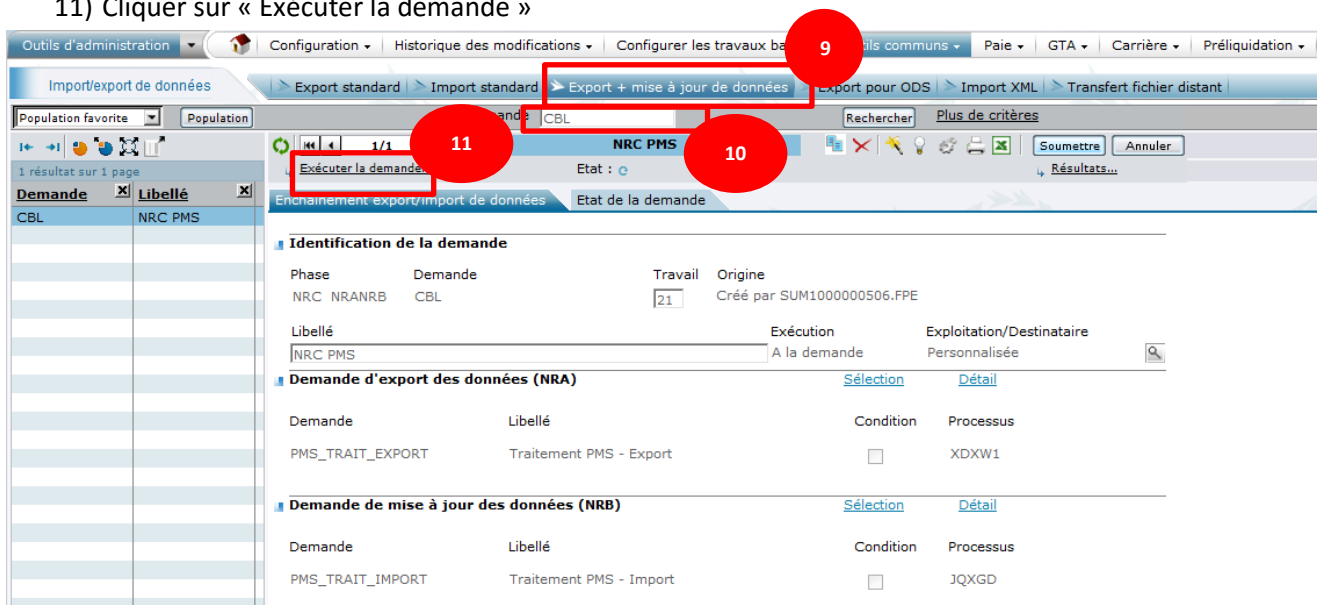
11) Cliquer sur « Exécuter la demande »

Outils d'administration | Configuration | Historique des modifications | Configurer les travaux ba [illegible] ils communs | Paie | GTA | Carrière | Préliquidation

Import/export de données | Export standard | Import standard | Export + mise à jour de données | Export pour ODS | Import XML | Transfert fichier distant

9

Population favorite | Population | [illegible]ande CBL | Rechercher | Plus de critères

10

11

1/1 | NRC PMS | Soumettre | Annuler

1 résultat sur 1 page

Exécuter la demande | Etat : | Résultats...

| Demande | Libellé |
|---|---|
| CBL | NRC PMS |

Enchaînement export/import de données | Etat de la demande

Identification de la demande

Phase | Demande | Travail | Origine
NRC NRANRB | CBL | 21 | Créé par SUM1000000506.FPE

Libellé | Exécution | Exploitation/Destinataire
NRC PMS | A la demande | Personnalisée

Demande d'export des données (NRA) | Sélection | Détail

| Demande | Libellé | Condition | Processus |
|---|---|---|---|
| PMS_TRAIT_EXPORT | Traitement PMS - Export | | XDXW1 |

Demande de mise à jour des données (NRB) | Sélection | Détail

| Demande | Libellé | Condition | Processus |
|---|---|---|---|
| PMS_TRAIT_IMPORT | Traitement PMS - Import | | JQXGD |